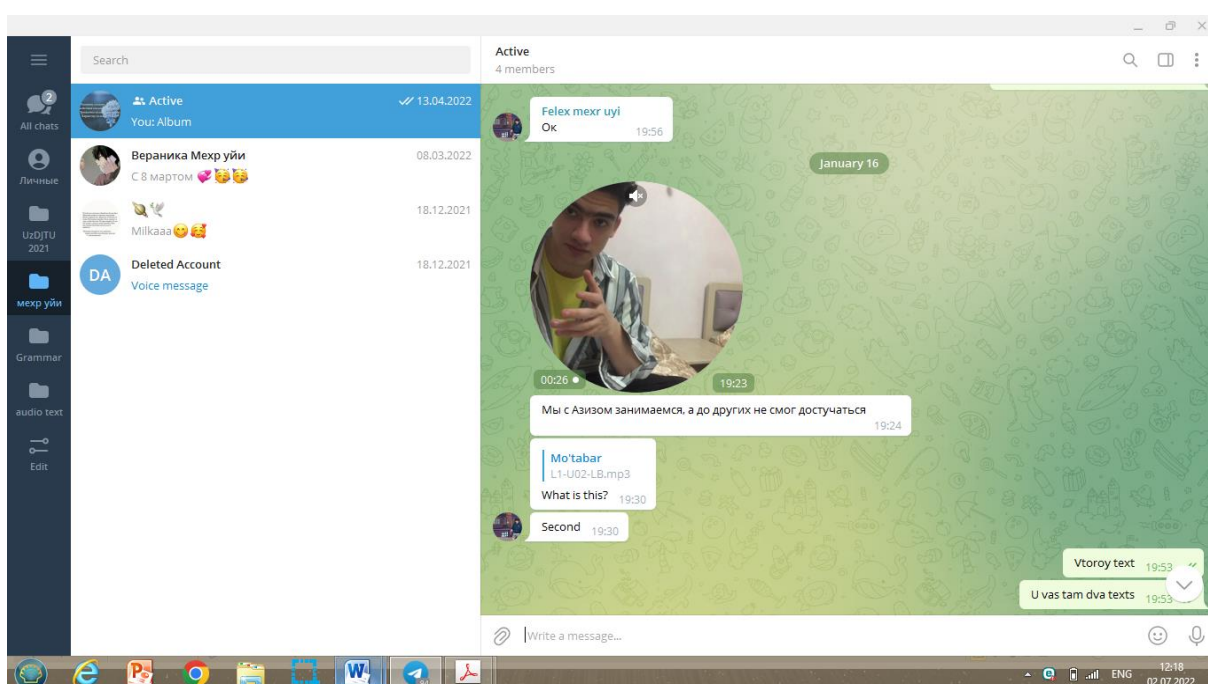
2
All chats
Личные
UzDJTU 2021
мехр уйи
Grammar
audio text
Edit

Search

Active 13.04.2022
You: Album

Вераника Мехр уйи 08.03.2022
С 8 мартом

18.12.2021
Milkaaa

DA
Deleted Account 18.12.2021
Voice message

Active
4 members

Felex mexr uyi
Ок 19:56

January 16

00:26 19:23

Мы с Азизом занимаемся, а до других не смог достучаться 19:24

Mo'tabar
L1-U02-LB.mp3
What is this? 19:30

Second 19:30

Vtoroy text 19:53

U vas tam dva texts 19:53

Write a message...

ENG 12:18 02.07.2022